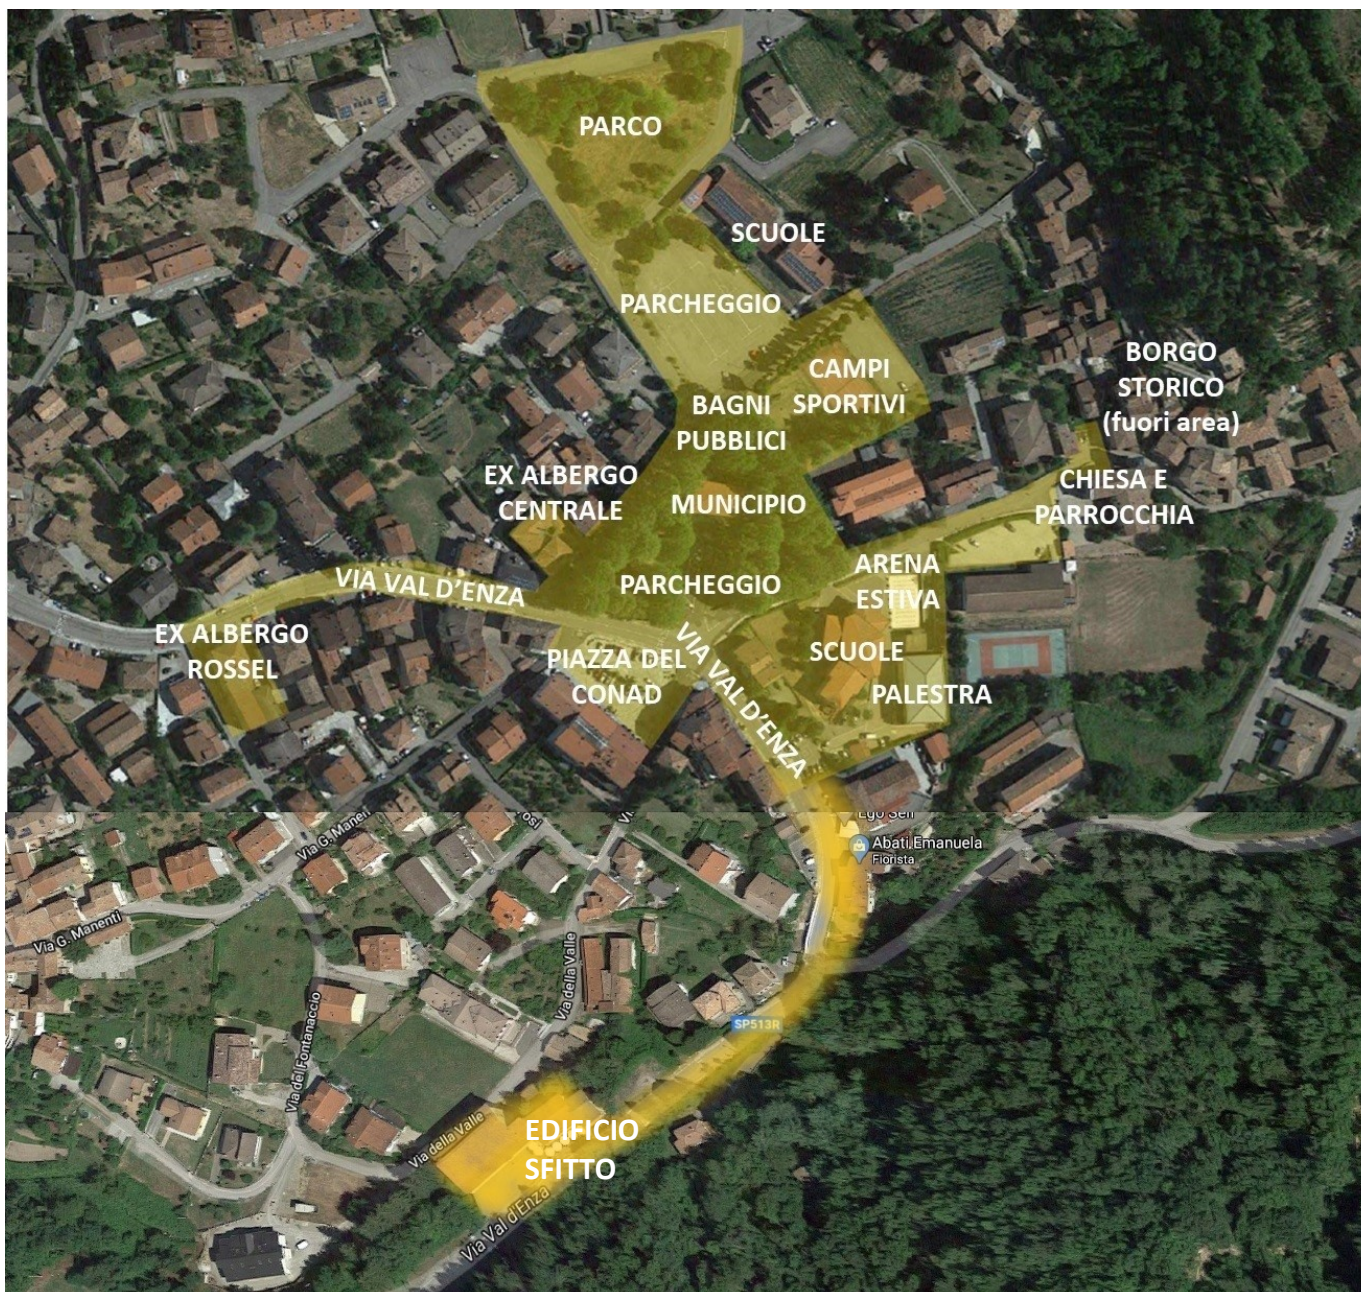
PARCO

SCUOLE

PARCHEGGIO

CAMPI SPORTIVI

BAGNI PUBBLICI

BORGO STORICO (fuori area)

EX ALBERGO CENTRALE

MUNICIPIO

CHIESA E PARROCCHIA

VIA VAL D'ENZA

PARCHEGGIO

ARENA ESTIVA

EX ALBERGO ROSSEL

PIAZZA DEL CONAD

VIA VAL D'ENZA

SCUOLE

PALESTRA

Lgo Seil

Abati Emanuela Fiorista

Via G. Manei

Via G. Manenti

Via della Valle

Via del Fontanaccio

SP513R

EDIFICIO SFITTO

Via della Valle

Via Val d'Enza